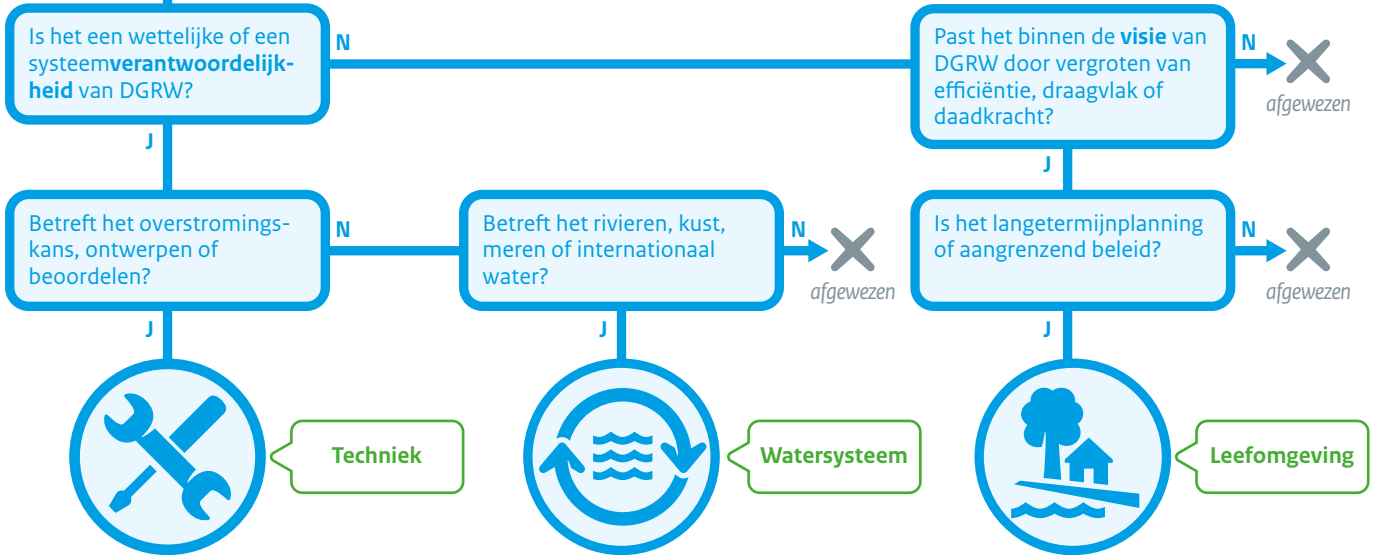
Is het een wettelijke of een systeem**verantwoordelijkheid** van DGRW?

N

J

Past het binnen de **visie** van DGRW door vergroten van efficiëntie, draagvlak of daadkracht?

N

afgewezen

J

Betreft het overstromingskans, ontwerpen of beoordelen?

N

J

Betreft het rivieren, kust, meren of internationaal water?

N

afgewezen

J

Is het langetermijnplanning of aangrenzend beleid?

N

afgewezen

J

Techniek

Watersysteem

Leefomgeving